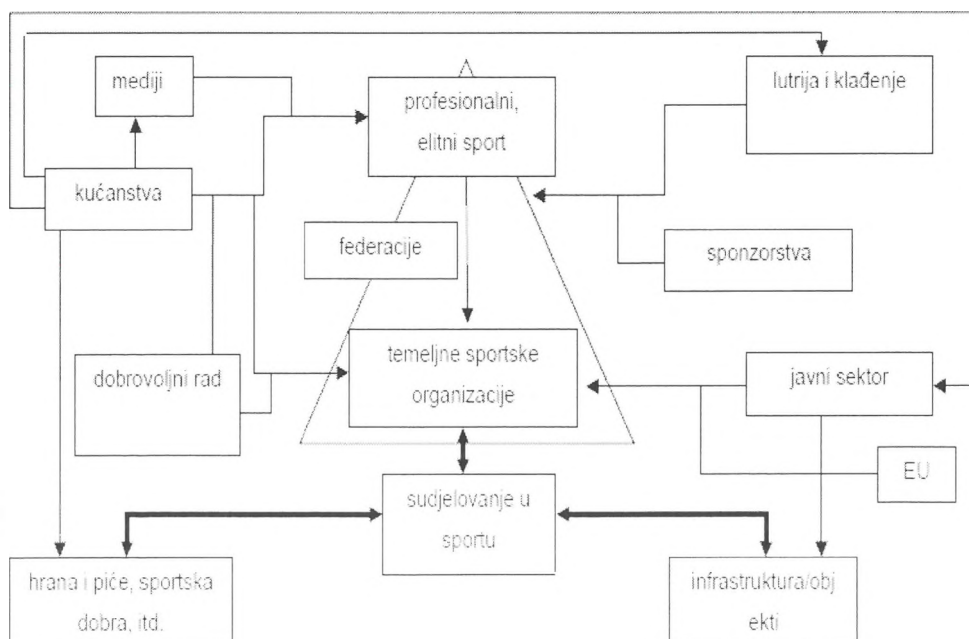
mediji

profesionalni, elitni sport

lutrija i klađenje

kućanstva

federacije

sponzorstva

dobrovoljni rad

temeljne sportske organizacije

javni sektor

EU

sudjelovanje u sportu

hrana i piće, sportska dobra, itd.

infrastruktura/objekti